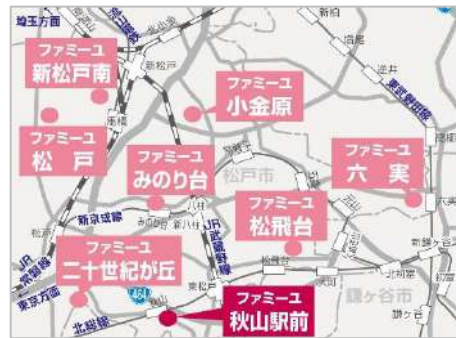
埼玉方面

ファミーユ
新松戸南

ファミーユ
小金原

ファミーユ
松　戸

ファミーユ
みのり台

松戸市

ファミーユ
六　実

新京成線

ファミーユ
松飛台

JR武蔵野線

JR常磐線
東京方面

ファミーユ
二十世紀が丘

464

北総線

ファミーユ
秋山駅前

鎌ケ谷市

東武野田線

新松戸

新八柱

八柱

新鎌ケ谷

北初富

初富

鎌ケ谷

逆井

新柏

増尾

常盤平

松飛台

五香

六実

矢切

馬橋

北小金

秋山

松戸

みのり台